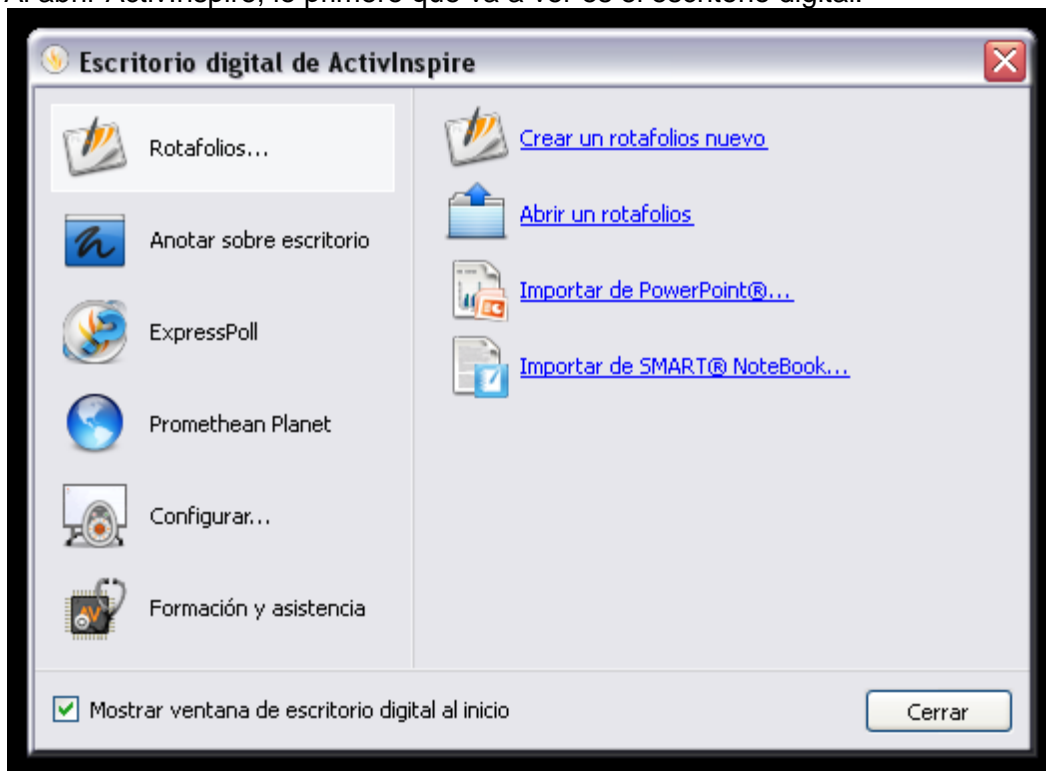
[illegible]

Escritorio digital de ActivInspire

Rotafolios...

Anotar sobre escritorio

ExpressPoll

Promethean Planet

Configurar...

Formación y asistencia

Crear un rotafolios nuevo

Abrir un rotafolios

Importar de PowerPoint®...

Importar de SMART® NoteBook...

Mostrar ventana de escritorio digital al inicio

Cerrar